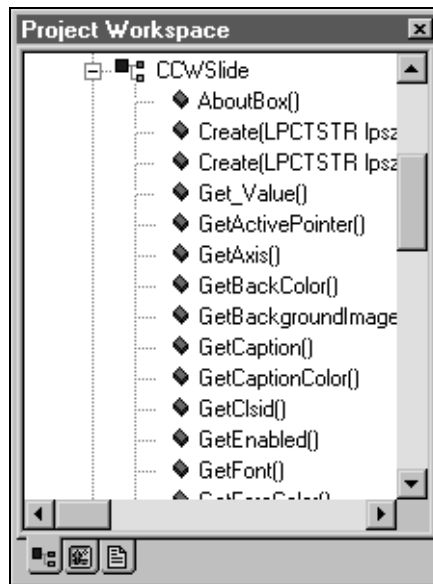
Project Workspace

CCWSlide
AboutBox()
Create(LPCTSTR lpsz
Create(LPCTSTR lpsz
Get_Value()
GetActivePointer()
GetAxis()
GetBackColor()
GetBackgroundImage
GetCaption()
GetCaptionColor()
GetClsid()
GetEnabled()
GetFont()
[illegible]